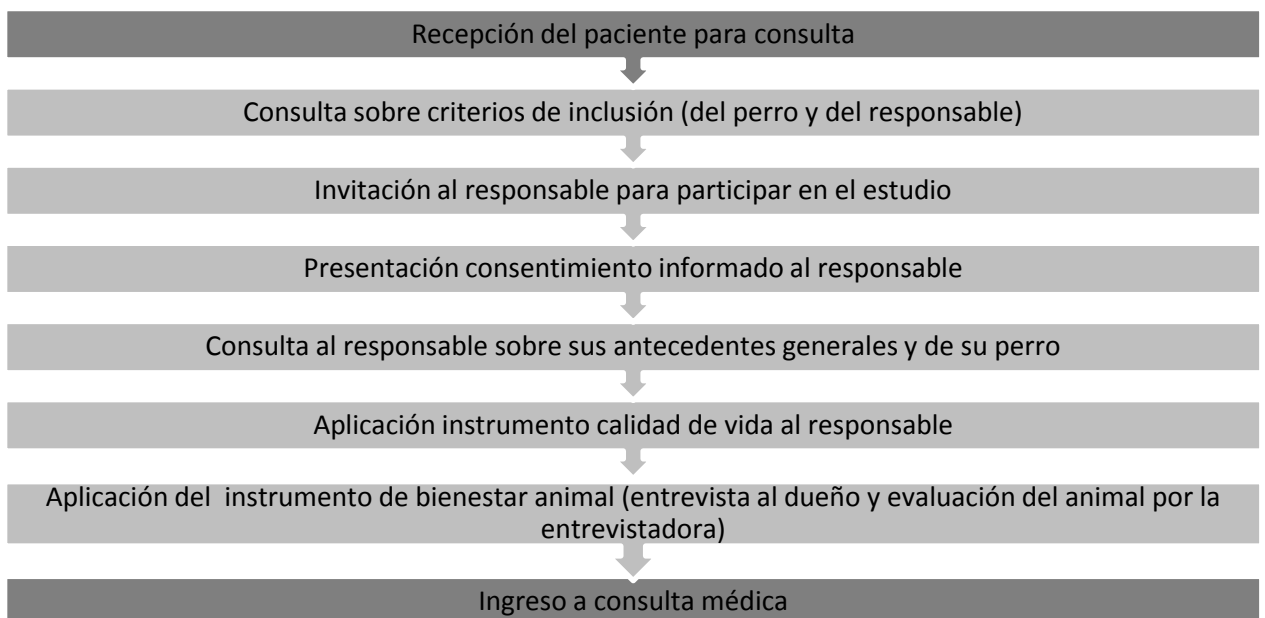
Recepción del paciente para consulta

Consulta sobre criterios de inclusión (del perro y del responsable)

Invitación al responsable para participar en el estudio

Presentación consentimiento informado al responsable

Consulta al responsable sobre sus antecedentes generales y de su perro

Aplicación instrumento calidad de vida al responsable

Aplicación del instrumento de bienestar animal (entrevista al dueño y evaluación del animal por la entrevistadora)

Ingreso a consulta médica